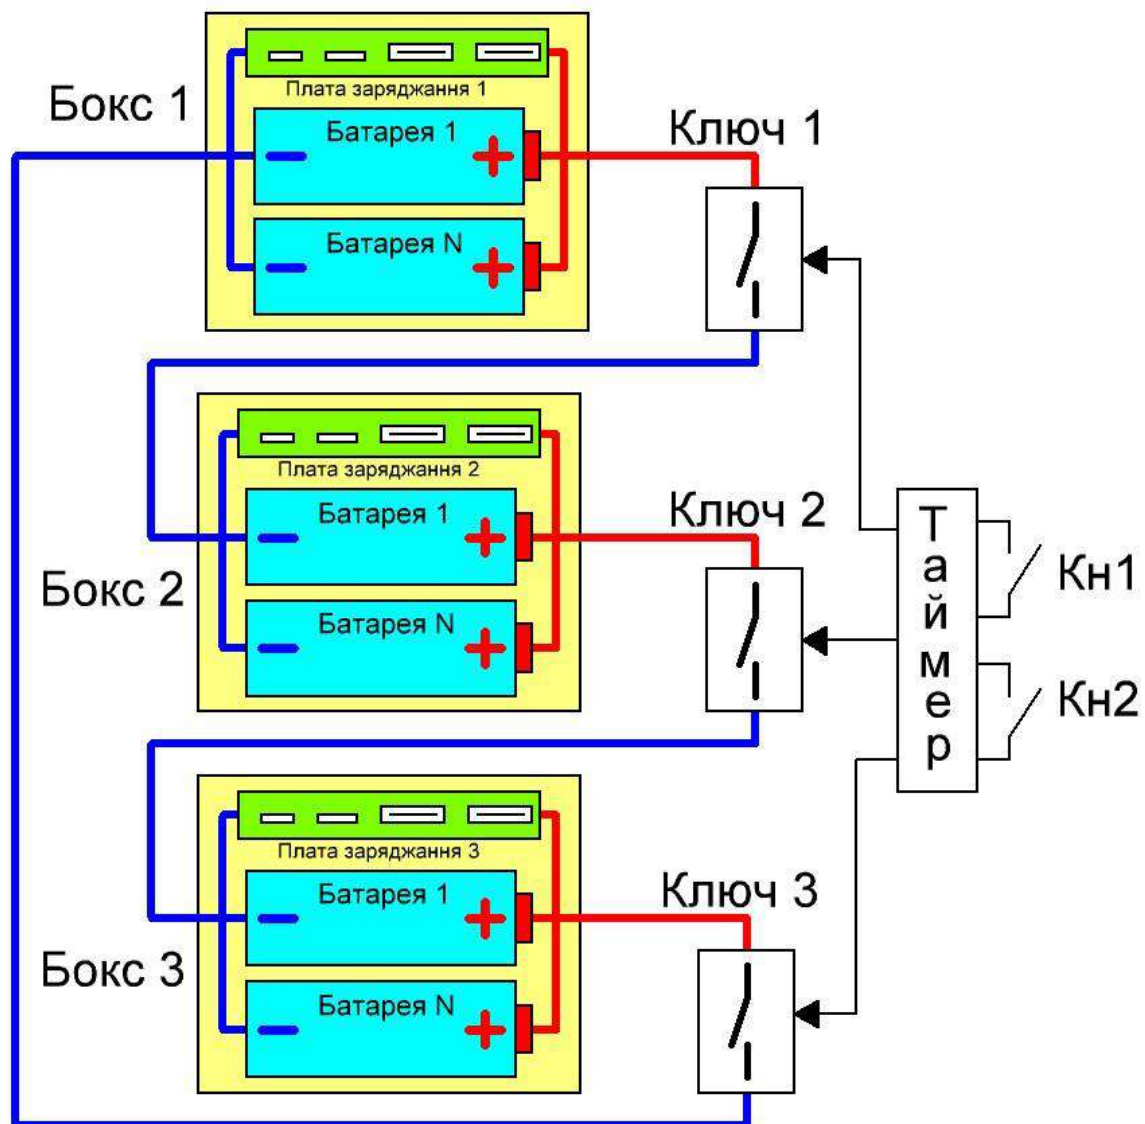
Бокс 1

Плата заряджання 1

Батарея 1

−

+

Батарея N

−

+

Ключ 1

Бокс 2

Плата заряджання 2

Батарея 1

−

+

Батарея N

−

+

Ключ 2

Таймер

Кн1

Кн2

Бокс 3

Плата заряджання 3

Батарея 1

−

+

Батарея N

−

+

Ключ 3